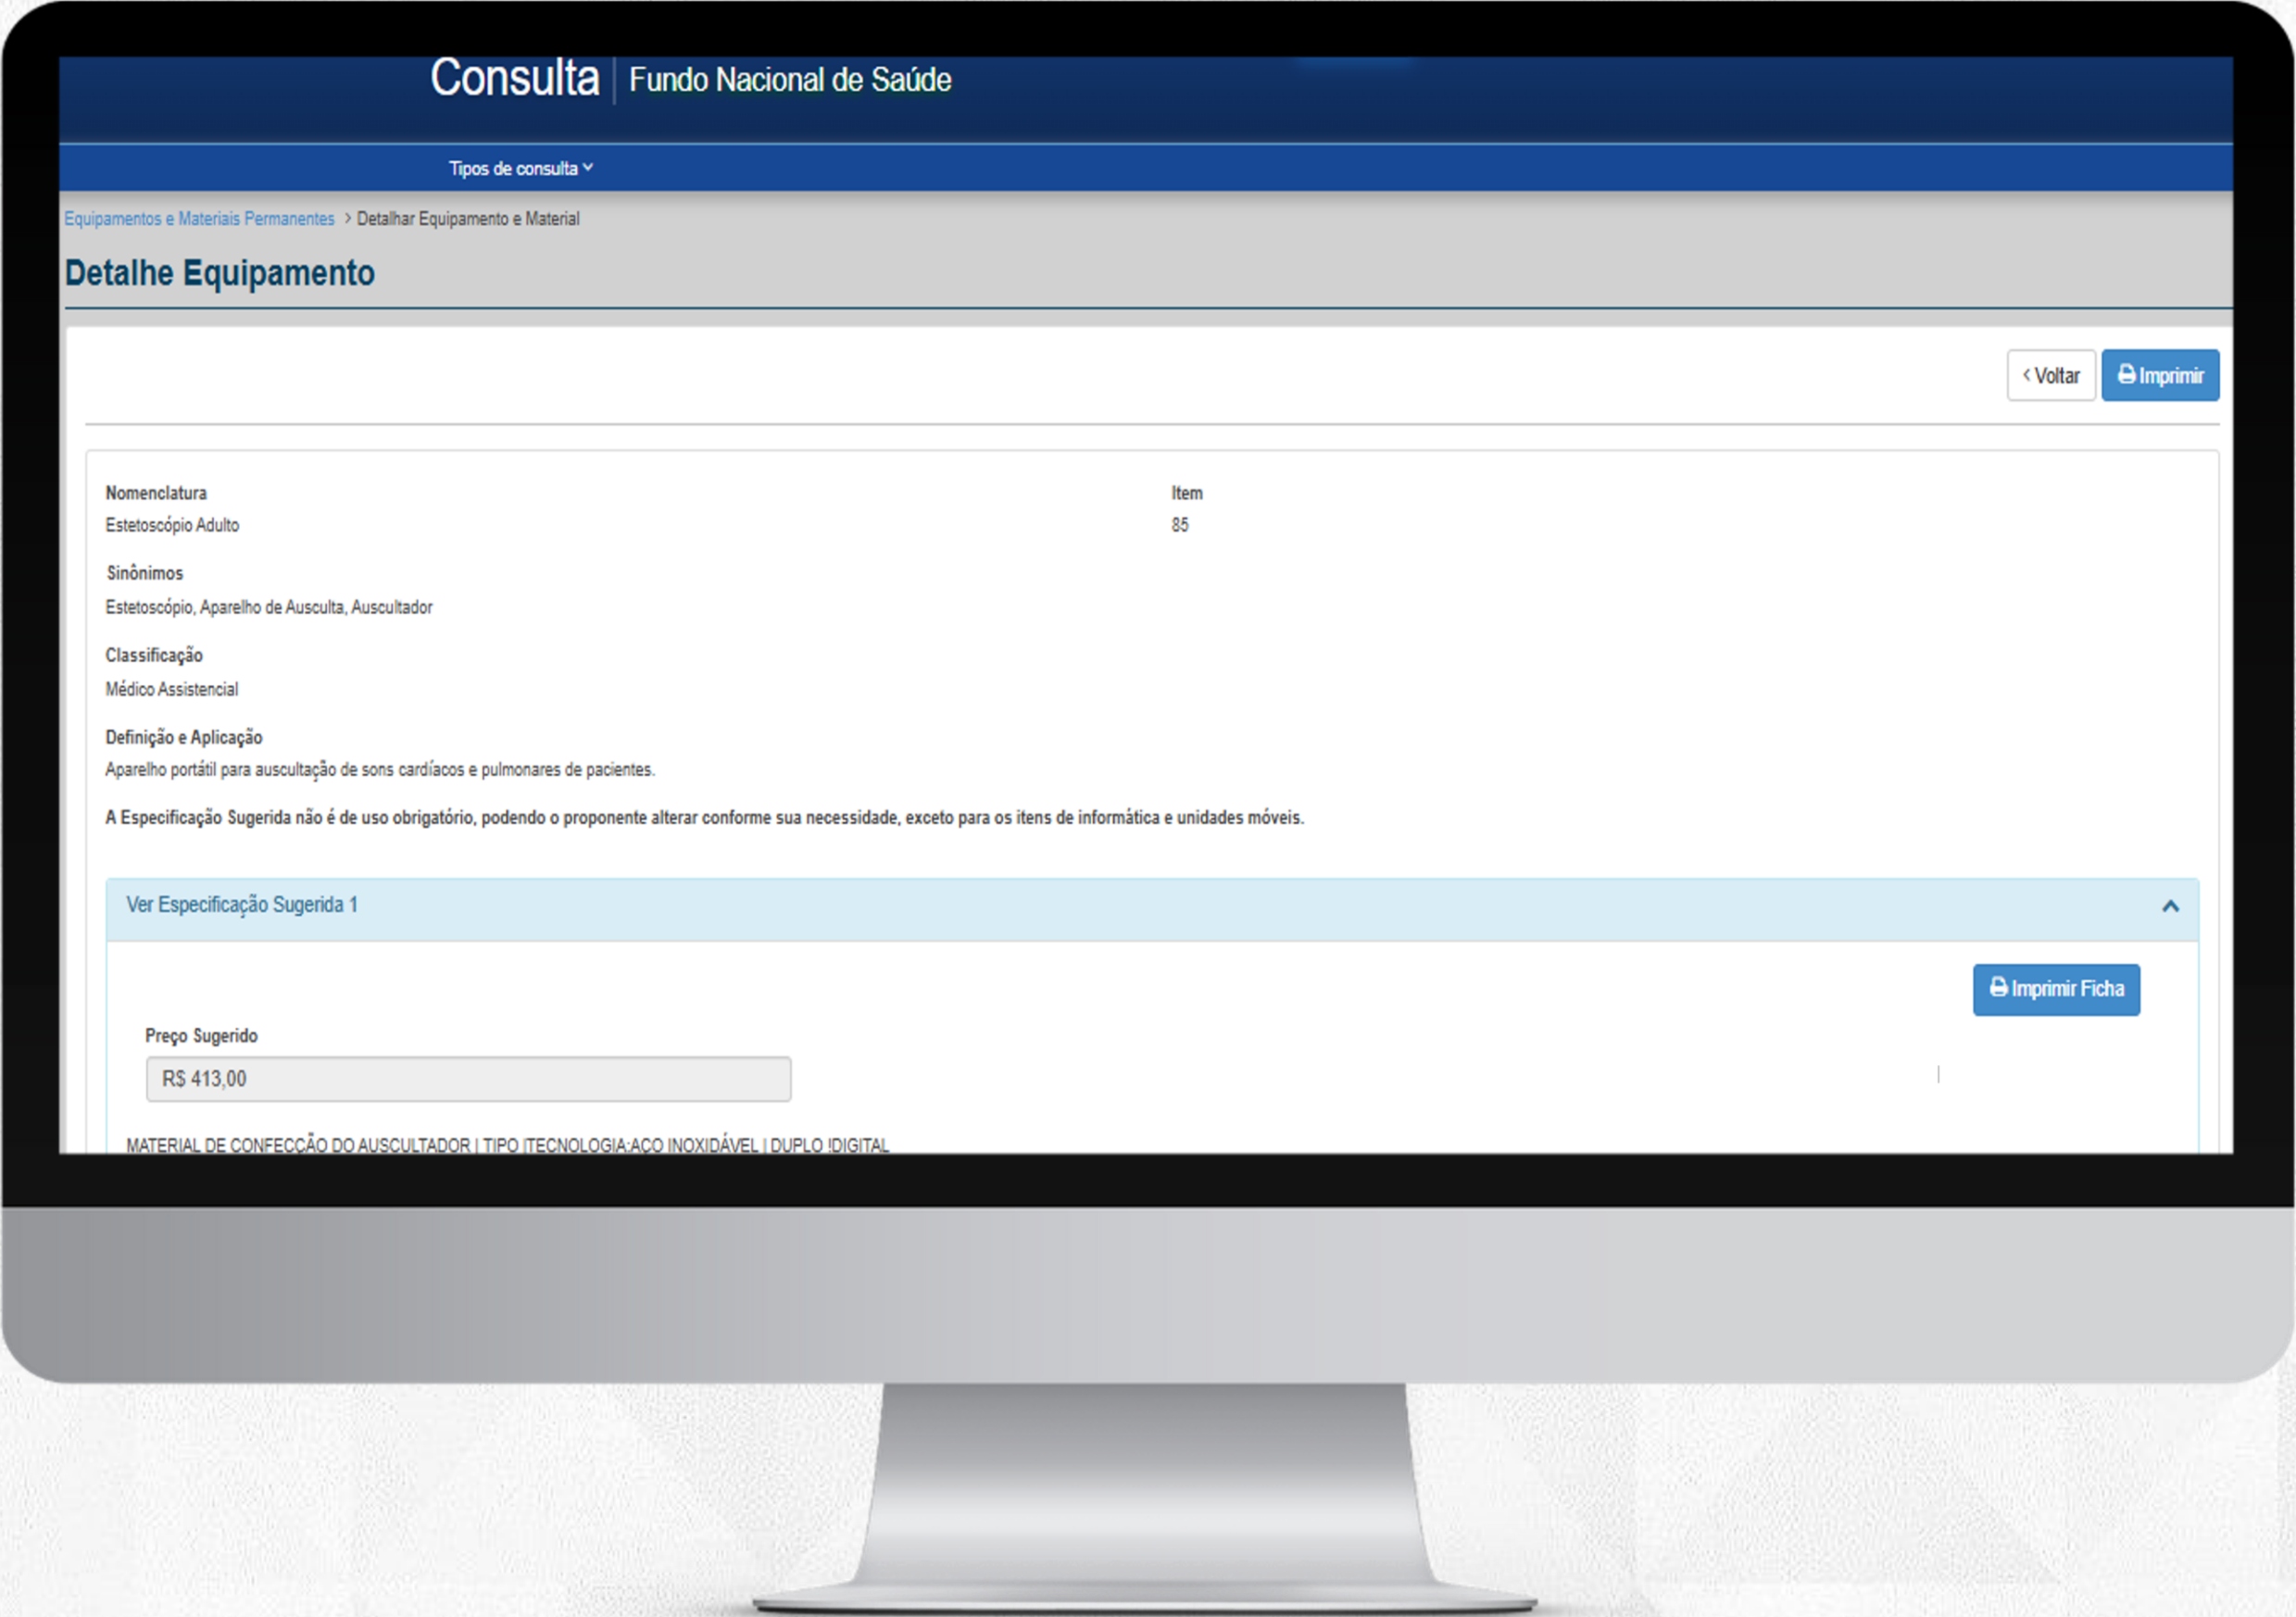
Consulta | Fundo Nacional de Saúde

Tipos de consulta

Equipamentos e Materiais Permanentes > Detalhar Equipamento e Material

Detalhe Equipamento

< Voltar

Imprimir

Nomenclatura
Estetoscópio Adulto

Item
85

Sinônimos
Estetoscópio, Aparelho de Ausculta, Auscultador

Classificação
Médico Assistencial

Definição e Aplicação
Aparelho portátil para auscultação de sons cardíacos e pulmonares de pacientes.

A Especificação Sugerida não é de uso obrigatório, podendo o proponente alterar conforme sua necessidade, exceto para os itens de informática e unidades móveis.

Ver Especificação Sugerida 1

Imprimir Ficha

Preço Sugerido
R$ 413,00

MATERIAL DE CONFECÇÃO DO AUSCULTADOR | TIPO |TECNOLOGIA:ACO INOXIDÁVEL | DUPLO |DIGITAL